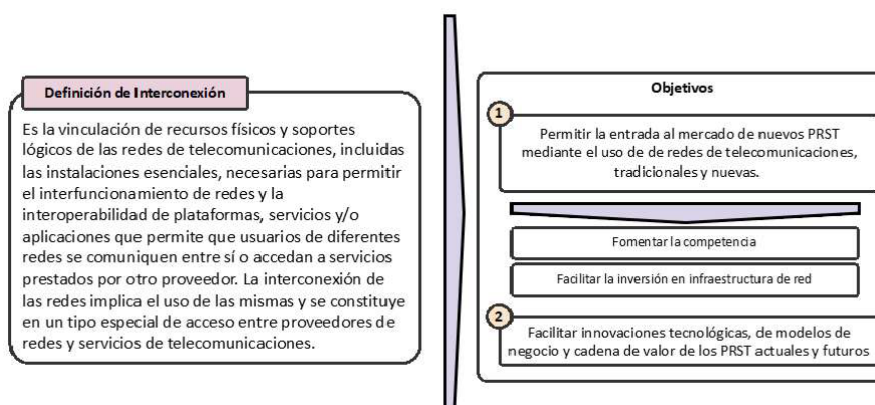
Definición de Interconexión

Es la vinculación de recursos físicos y soportes lógicos de las redes de telecomunicaciones, incluidas las instalaciones esenciales, necesarias para permitir el interfuncionamiento de redes y la interoperabilidad de plataformas, servicios y/o aplicaciones que permite que usuarios de diferentes redes se comuniquen entre sí o accedan a servicios prestados por otro proveedor. La interconexión de las redes implica el uso de las mismas y se constituye en un tipo especial de acceso entre proveedores de redes y servicios de telecomunicaciones.

Objetivos

1

Permitir la entrada al mercado de nuevos PRST mediante el uso de de redes de telecomunicaciones, tradicionales y nuevas.

Fomentar la competencia

Facilitar la inversión en infraestructura de red

2

Facilitar innovaciones tecnológicas, de modelos de negocio y cadena de valor de los PRST actuales y futuros